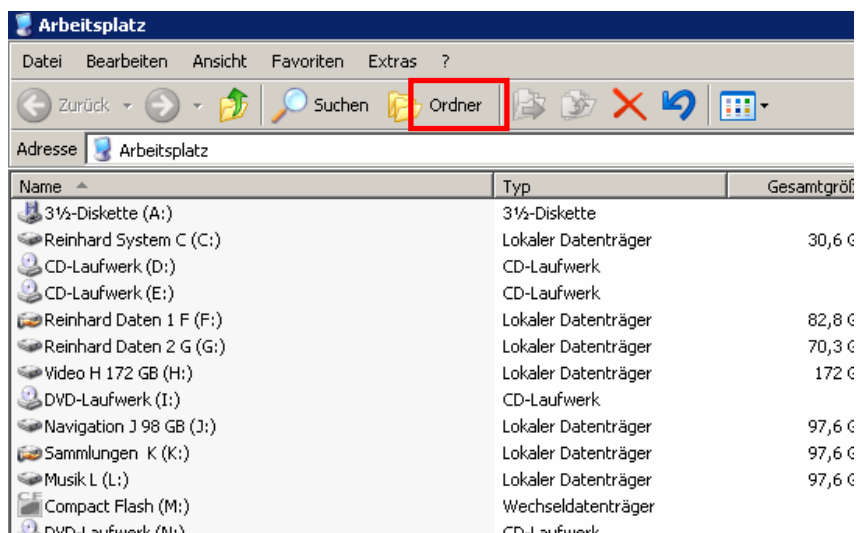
Arbeitsplatz

Datei Bearbeiten Ansicht Favoriten Extras ?

Zurück Suchen Ordner

Adresse Arbeitsplatz

| Name | Typ | Gesamtgrö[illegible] |
|---|---|---|
| 3½-Diskette (A:) | 3½-Diskette | |
| Reinhard System C (C:) | Lokaler Datenträger | 30,6 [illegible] |
| CD-Laufwerk (D:) | CD-Laufwerk | |
| CD-Laufwerk (E:) | CD-Laufwerk | |
| Reinhard Daten 1 F (F:) | Lokaler Datenträger | 82,8 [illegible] |
| Reinhard Daten 2 G (G:) | Lokaler Datenträger | 70,3 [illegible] |
| Video H 172 GB (H:) | Lokaler Datenträger | 172 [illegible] |
| DVD-Laufwerk (I:) | CD-Laufwerk | |
| Navigation J 98 GB (J:) | Lokaler Datenträger | 97,6 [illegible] |
| Sammlungen K (K:) | Lokaler Datenträger | 97,6 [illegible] |
| Musik L (L:) | Lokaler Datenträger | 97,6 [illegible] |
| Compact Flash (M:) | Wechseldatenträger | |
| DVD-Laufwerk (N:) | CD-Laufwerk | |